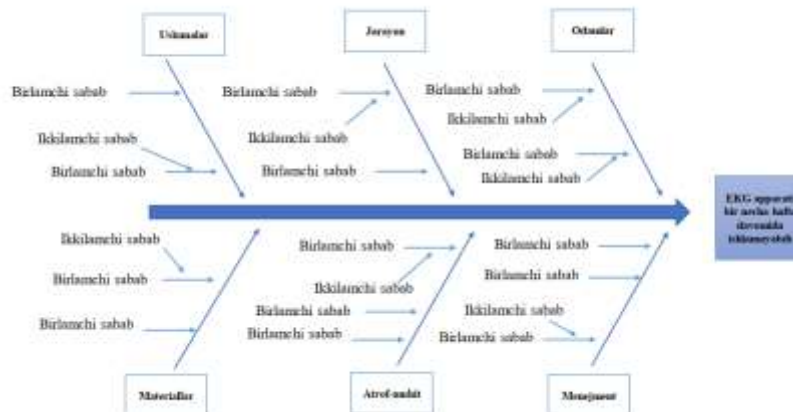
Uskunalar

Jarayon

Odamlar

Birlamchi sabab

Ikkilamchi sabab

Birlamchi sabab

Birlamchi sabab

Ikkilamchi sabab

Birlamchi sabab

Birlamchi sabab

Ikkilamchi sabab

Birlamchi sabab

Ikkilamchi sabab

EKG apparati bir necha hafta davomida ishlamayapti

Ikkilamchi sabab

Birlamchi sabab

Birlamchi sabab

Birlamchi sabab

Ikkilamchi sabab

Birlamchi sabab

Birlamchi sabab

Birlamchi sabab

Birlamchi sabab

Ikkilamchi sabab

Birlamchi sabab

Materiallar

Atrof-muhit

Menejment